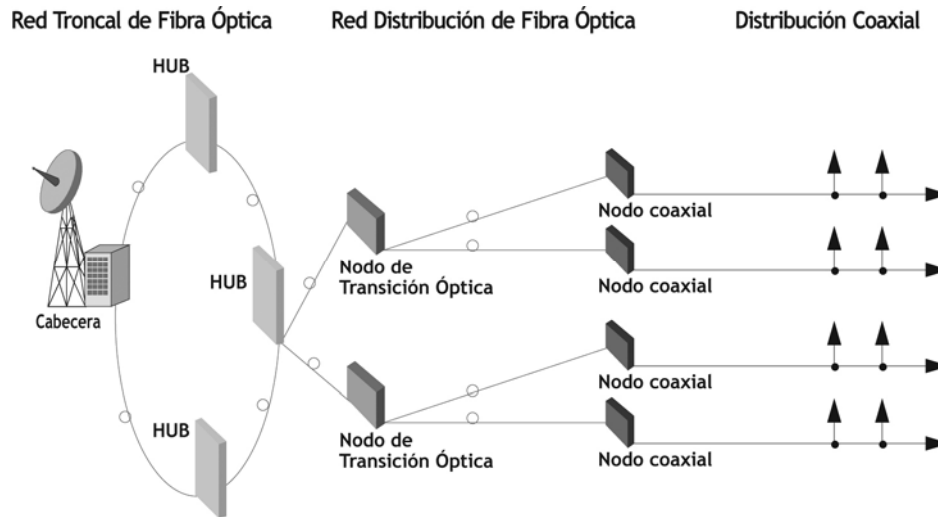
Red Troncal de Fibra Óptica

Red Distribución de Fibra Óptica

Distribución Coaxial

HUB

HUB

HUB

Cabecera

Nodo de Transición Óptica

Nodo de Transición Óptica

Nodo coaxial

Nodo coaxial

Nodo coaxial

Nodo coaxial